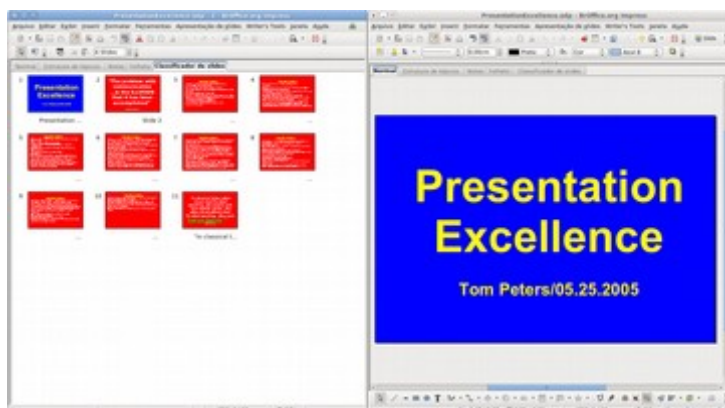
PresentationExcellence.odp - BrOffice.org Impress

Arquivo Editar Exibir Inserir Formatar Ferramentas Apresentação de slides Writer's Tools Janela Ajuda

Normal Estrutura de tópicos Notas Folhetos Classificador de slides

1
Presentation Excellence
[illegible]
Presentation ...

2
"The problem with communication is the illusion that it has been accomplished"
Slide 2

3
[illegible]

4
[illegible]

5
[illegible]

6
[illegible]

7
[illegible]

8
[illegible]

9
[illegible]

10
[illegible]

11
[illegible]
To classical t...

PresentationExcellence.odp - BrOffice.org Impress

Arquivo Editar Exibir Inserir Formatar Ferramentas Apresentação de slides Writer's Tools Janela Ajuda

Normal Estrutura de tópicos Notas Folhetos Classificador de slides

Presentation Excellence

Tom Peters/05.25.2005